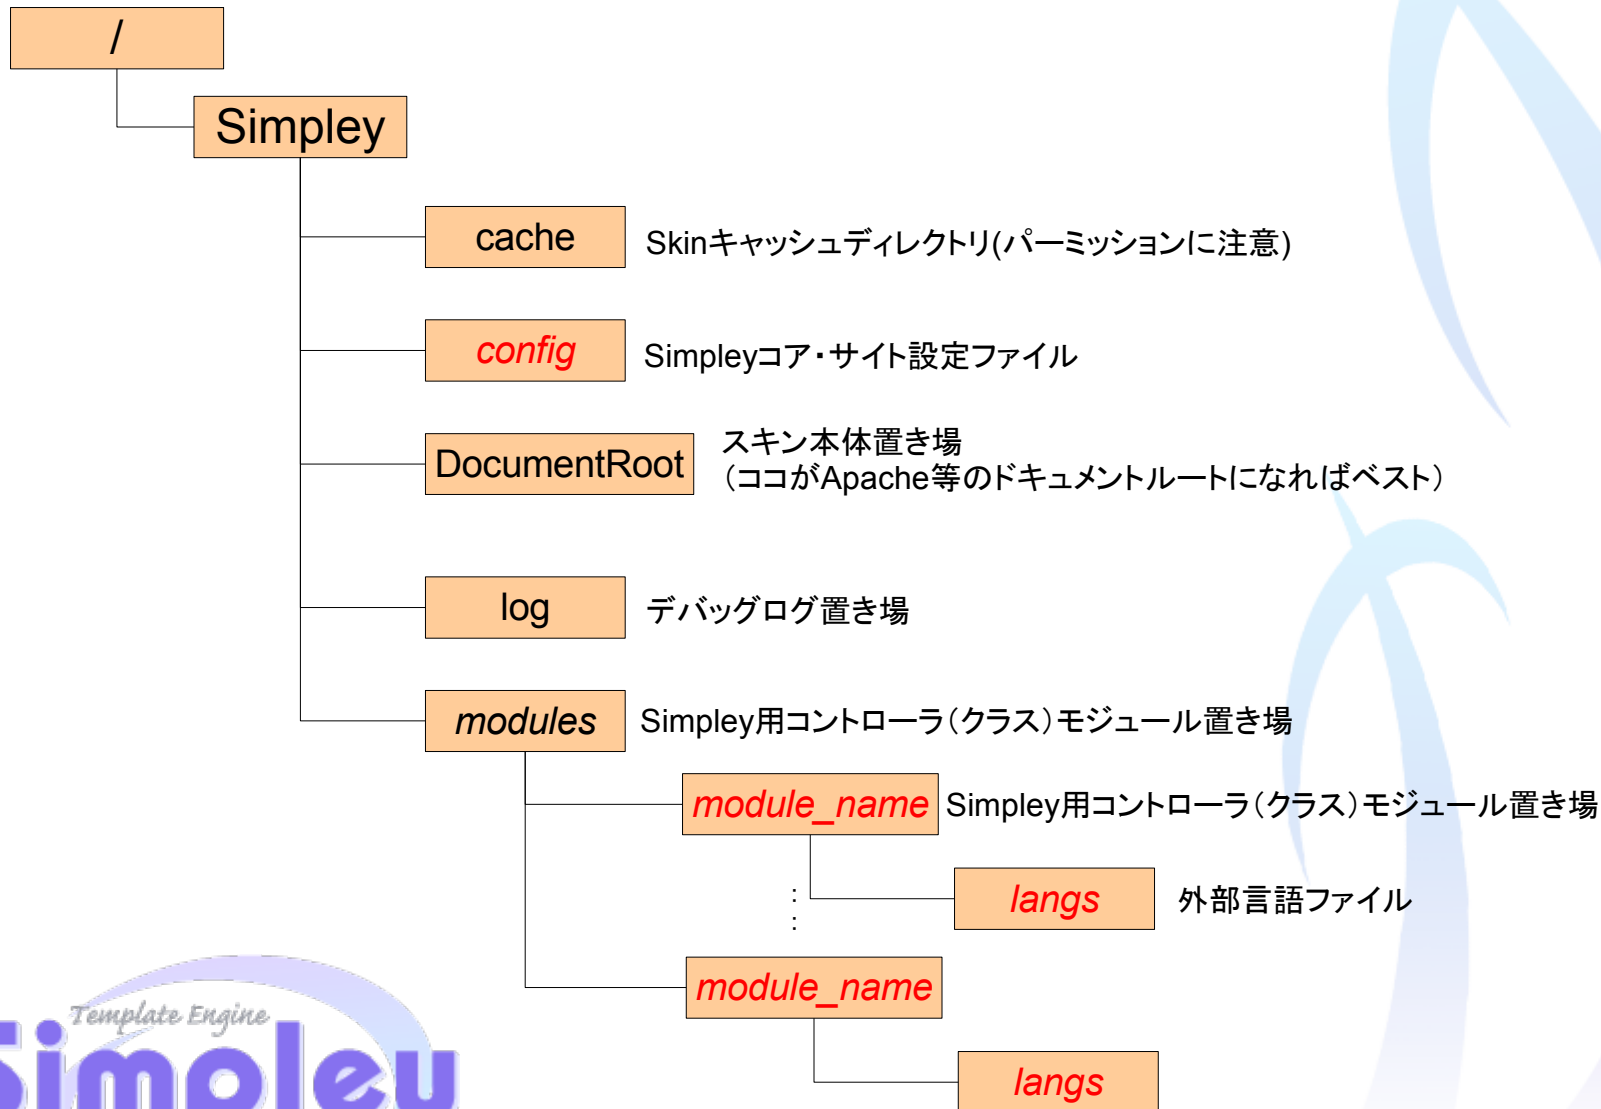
/

Simpley

cache
Skinキャッシュディレクトリ(パーミッションに注意)

config
Simpleyコア・サイト設定ファイル

DocumentRoot
スキン本体置き場
（ココがApache等のドキュメントルートになればベスト）

log
デバッグログ置き場

modules
Simpley用コントローラ（クラス）モジュール置き場

module_name
Simpley用コントローラ（クラス）モジュール置き場

langs
外部言語ファイル

module_name

langs

Template Engine
Simpley